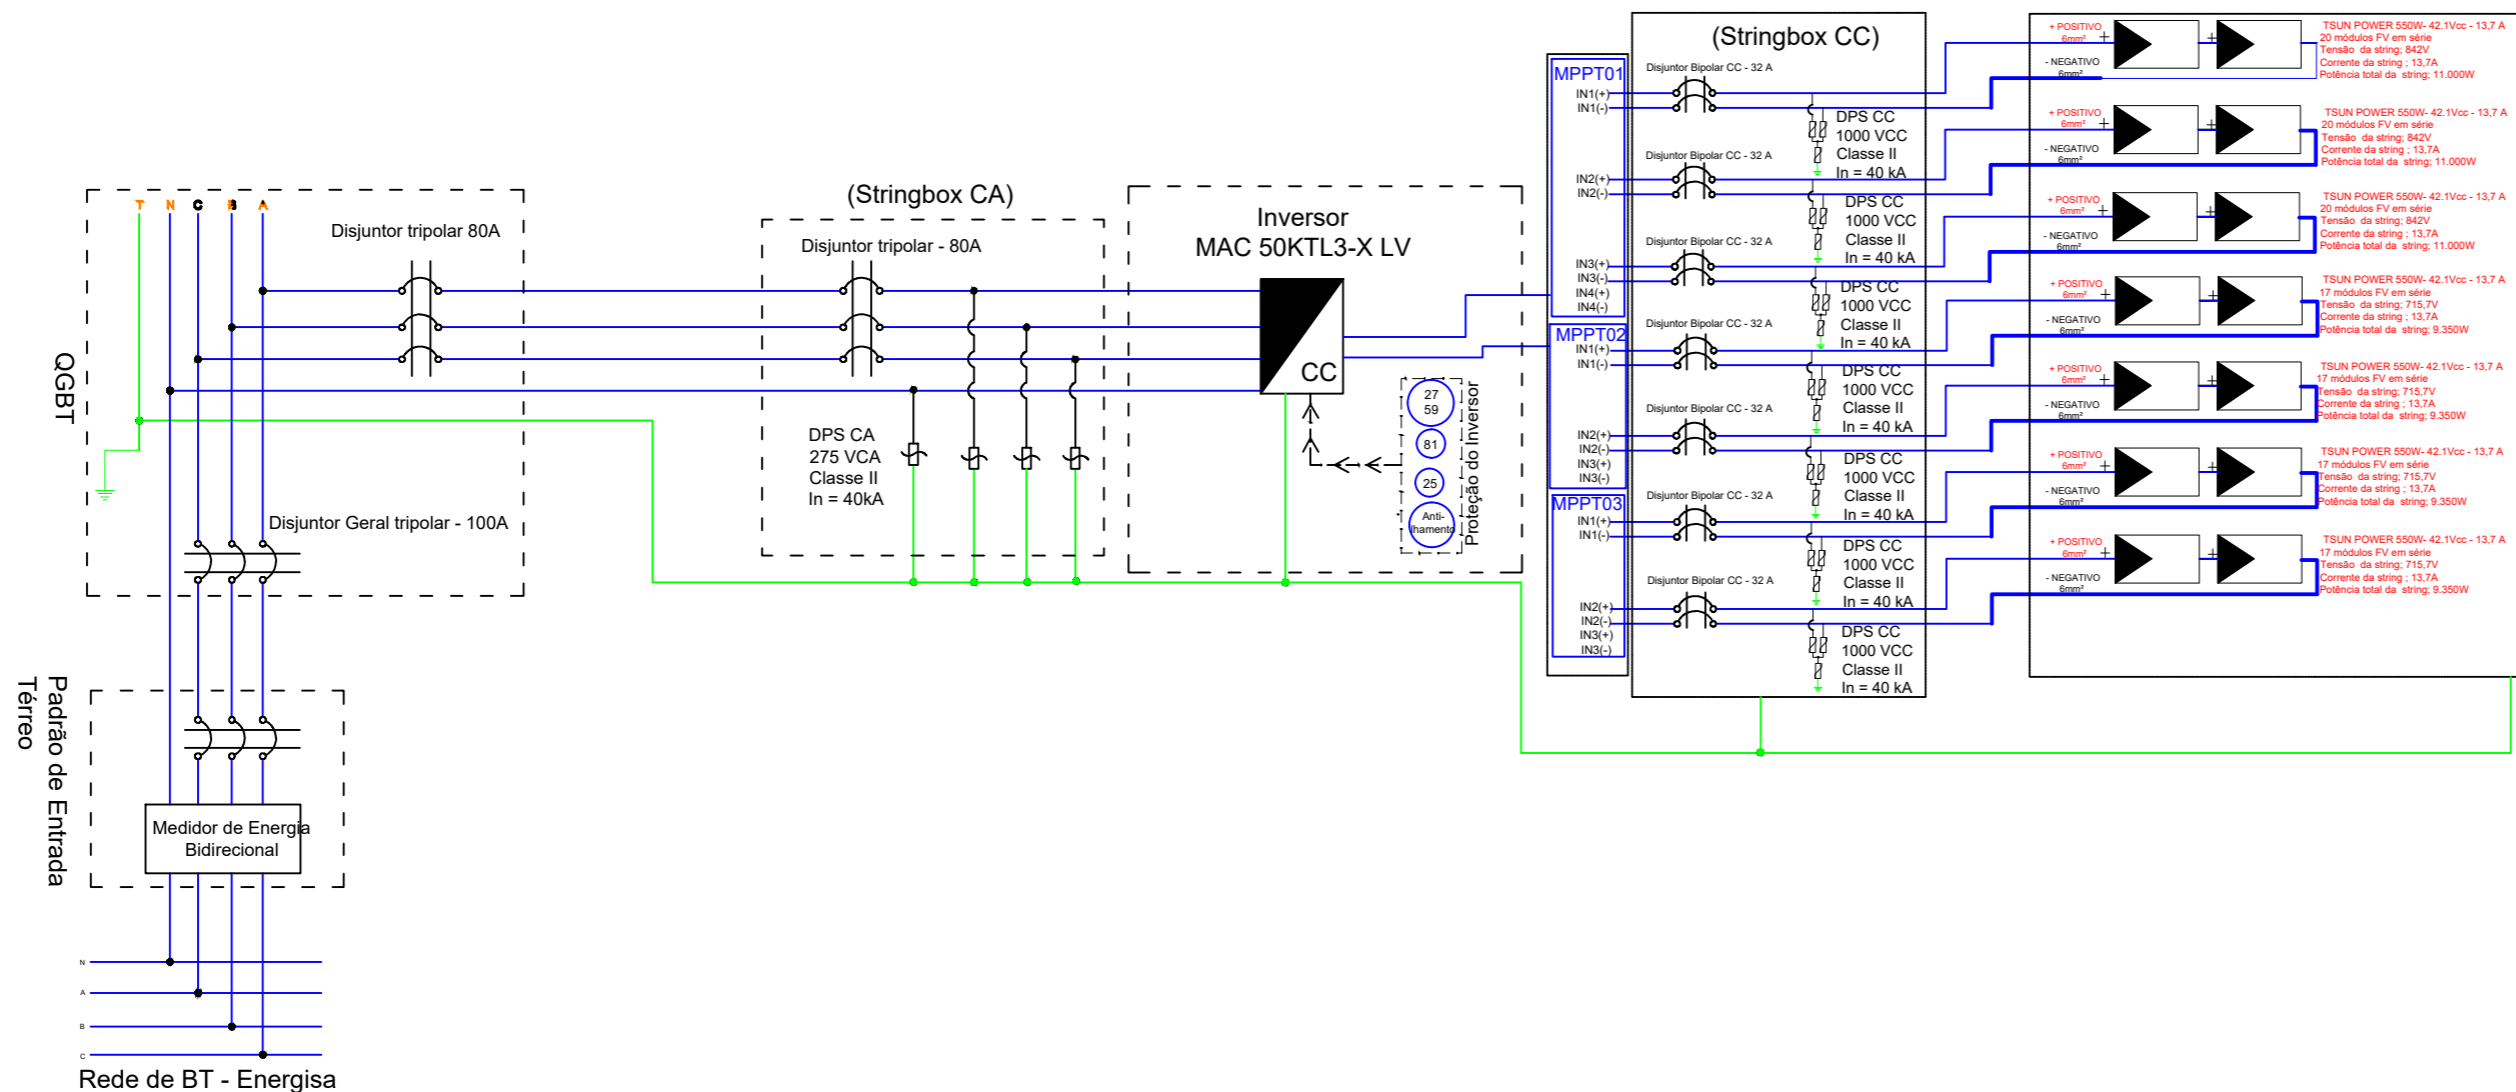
QGBT

T N C B A

Disjuntor tripolar 80A

Disjuntor Geral tripolar - 100A

Padrão de Entrada Térreo

Medidor de Energia Bidirecional

N
A
B
C

Rede de BT - Energisa

(Stringbox CA)

Disjuntor tripolar - 80A

DPS CA
275 VCA
Classe II
In = 40kA

Inversor
MAC 50KTL3-X LV

CC

27
59

81

25

Anti-ilhamento

Proteção do Inversor

MPPT01
IN1(+)
IN1(-)
IN2(+)
IN2(-)
IN3(+)
IN3(-)
IN4(+)
IN4(-)

MPPT02
IN1(+)
IN1(-)
IN2(+)
IN2(-)
IN3(+)
IN3(-)

MPPT03
IN1(+)
IN1(-)
IN2(+)
IN2(-)
IN3(+)
IN3(-)

(Stringbox CC)

Disjuntor Bipolar CC - 32 A

DPS CC
1000 VCC
Classe II
In = 40 kA

Disjuntor Bipolar CC - 32 A

DPS CC
1000 VCC
Classe II
In = 40 kA

Disjuntor Bipolar CC - 32 A

DPS CC
1000 VCC
Classe II
In = 40 kA

Disjuntor Bipolar CC - 32 A

DPS CC
1000 VCC
Classe II
In = 40 kA

Disjuntor Bipolar CC - 32 A

DPS CC
1000 VCC
Classe II
In = 40 kA

Disjuntor Bipolar CC - 32 A

DPS CC
1000 VCC
Classe II
In = 40 kA

Disjuntor Bipolar CC - 32 A

DPS CC
1000 VCC
Classe II
In = 40 kA

+ POSITIVO 6mm²
- NEGATIVO 6mm²
TSUN POWER 550W- 42.1Vcc - 13,7 A
20 módulos FV em série
Tensão da string; 842V
Corrente da string ; 13,7A
Potência total da string; 11.000W

+ POSITIVO 6mm²
- NEGATIVO 6mm²
TSUN POWER 550W- 42.1Vcc - 13,7 A
20 módulos FV em série
Tensão da string; 842V
Corrente da string ; 13,7A
Potência total da string; 11.000W

+ POSITIVO 6mm²
- NEGATIVO 6mm²
TSUN POWER 550W- 42.1Vcc - 13,7 A
20 módulos FV em série
Tensão da string; 842V
Corrente da string ; 13,7A
Potência total da string; 11.000W

+ POSITIVO 6mm²
- NEGATIVO 6mm²
TSUN POWER 550W- 42.1Vcc - 13,7 A
17 módulos FV em série
Tensão da string; 715,7V
Corrente da string ; 13,7A
Potência total da string; 9.350W

+ POSITIVO 6mm²
- NEGATIVO 6mm²
TSUN POWER 550W- 42.1Vcc - 13,7 A
17 módulos FV em série
Tensão da string; 715,7V
Corrente da string ; 13,7A
Potência total da string; 9.350W

+ POSITIVO 6mm²
- NEGATIVO 6mm²
TSUN POWER 550W- 42.1Vcc - 13,7 A
17 módulos FV em série
Tensão da string; 715,7V
Corrente da string ; 13,7A
Potência total da string; 9.350W

+ POSITIVO 6mm²
- NEGATIVO 6mm²
TSUN POWER 550W- 42.1Vcc - 13,7 A
17 módulos FV em série
Tensão da string; 715,7V
Corrente da string ; 13,7A
Potência total da string; 9.350W